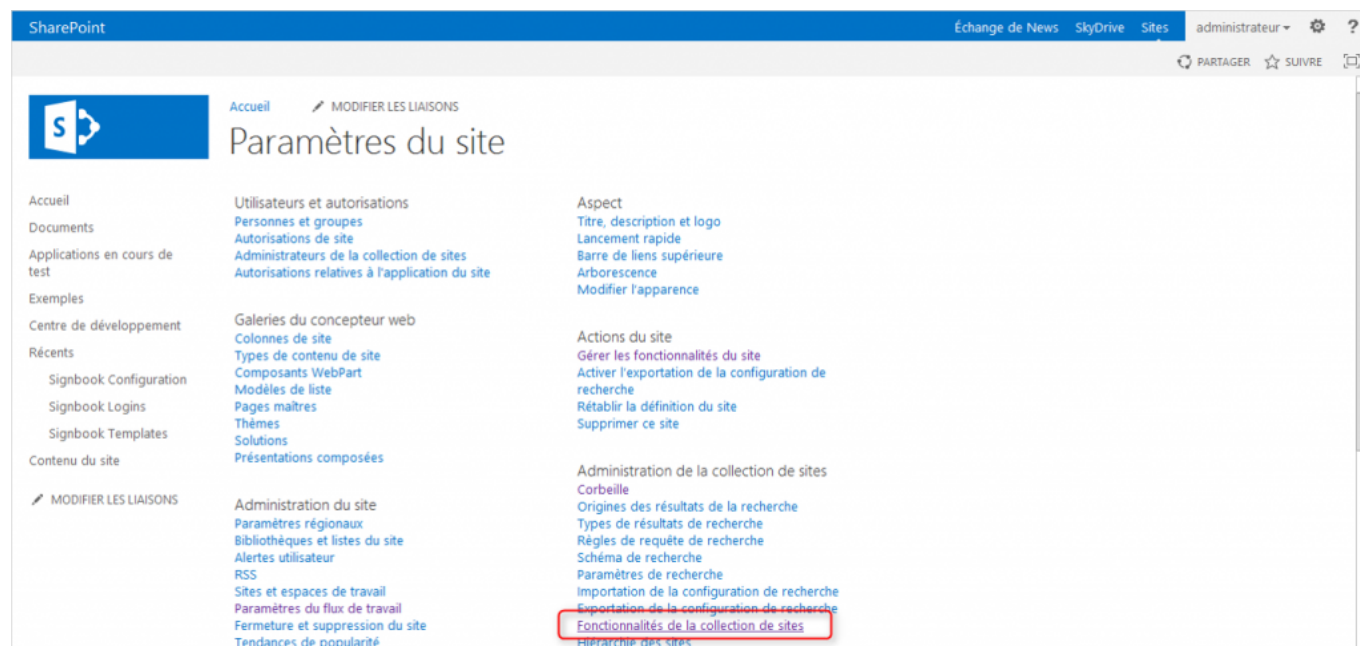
SharePoint

Échange de News SkyDrive Sites administrateur ?

PARTAGER SUIVRE

Accueil MODIFIER LES LIAISONS

Paramètres du site

Accueil
Documents
Applications en cours de test
Exemples
Centre de développement
Récents
Signbook Configuration
Signbook Logins
Signbook Templates
Contenu du site

MODIFIER LES LIAISONS

Utilisateurs et autorisations
Personnes et groupes
Autorisations de site
Administrateurs de la collection de sites
Autorisations relatives à l'application du site

Galeries du concepteur web
Colonnes de site
Types de contenu de site
Composants WebPart
Modèles de liste
Pages maîtres
Thèmes
Solutions
Présentations composées

Administration du site
Paramètres régionaux
Bibliothèques et listes du site
Alertes utilisateur
RSS
Sites et espaces de travail
Paramètres du flux de travail
Fermeture et suppression du site
Tendances de popularité

Aspect
Titre, description et logo
Lancement rapide
Barre de liens supérieure
Arborescence
Modifier l'apparence

Actions du site
Gérer les fonctionnalités du site
Activer l'exportation de la configuration de recherche
Rétablir la définition du site
Supprimer ce site

Administration de la collection de sites
Corbeille
Origines des résultats de la recherche
Types de résultats de recherche
Règles de requête de recherche
Schéma de recherche
Paramètres de recherche
Importation de la configuration de recherche
Exportation de la configuration de recherche
Fonctionnalités de la collection de sites
Hiérarchie des sites